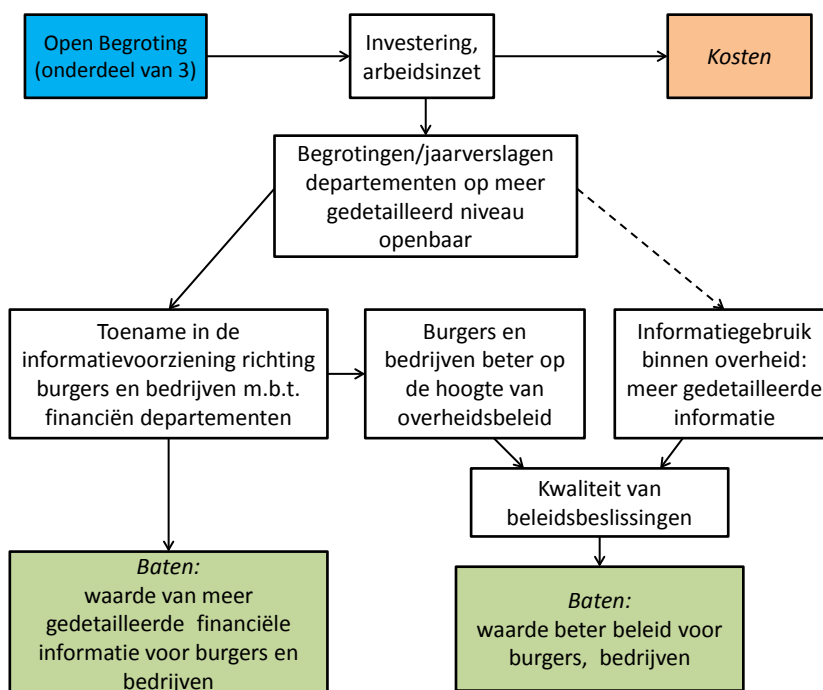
Open Begroting (onderdeel van 3)

Investering, arbeidsinzet

*Kosten*

Begrotingen/jaarverslagen departementen op meer gedetailleerd niveau openbaar

Toename in de informatievoorziening richting burgers en bedrijven m.b.t. financiën departementen

Burgers en bedrijven beter op de hoogte van overheidsbeleid

Informatiegebruik binnen overheid: meer gedetailleerde informatie

Kwaliteit van beleidsbeslissingen

*Baten:* waarde van meer gedetailleerde financiële informatie voor burgers en bedrijven

*Baten:* waarde beter beleid voor burgers, bedrijven